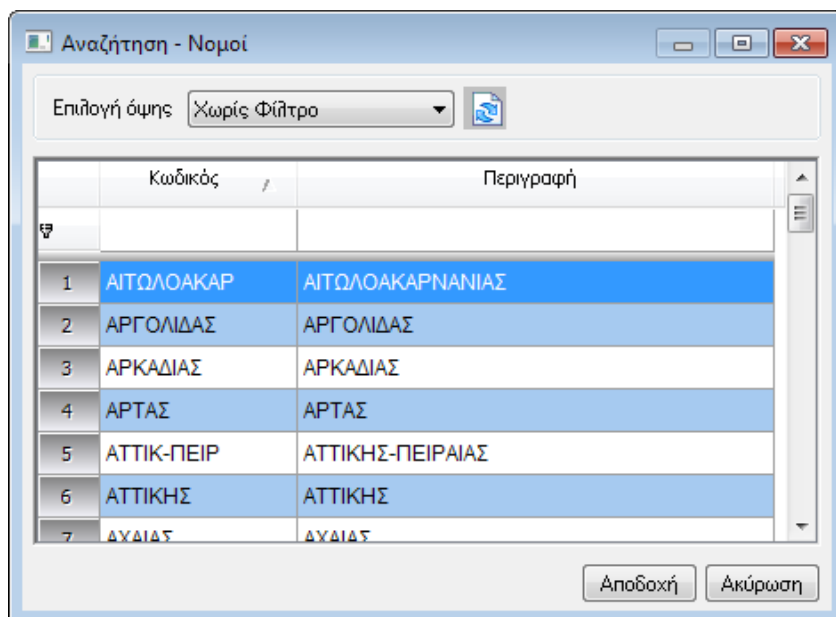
Αναζήτηση - Νομοί

Επιλογή όψης Χωρίς Φίλτρο

| | Κωδικός | Περιγραφή |
|---|---|---|
| | | |
| 1 | ΑΙΤΩΛΟΑΚΑΡ | ΑΙΤΩΛΟΑΚΑΡΝΑΝΙΑΣ |
| 2 | ΑΡΓΟΛΙΔΑΣ | ΑΡΓΟΛΙΔΑΣ |
| 3 | ΑΡΚΑΔΙΑΣ | ΑΡΚΑΔΙΑΣ |
| 4 | ΑΡΤΑΣ | ΑΡΤΑΣ |
| 5 | ΑΤΤΙΚ-ΠΕΙΡ | ΑΤΤΙΚΗΣ-ΠΕΙΡΑΙΑΣ |
| 6 | ΑΤΤΙΚΗΣ | ΑΤΤΙΚΗΣ |
| 7 | ΑΧΑΙΑΣ | ΑΧΑΙΑΣ |

Αποδοχή Ακύρωση